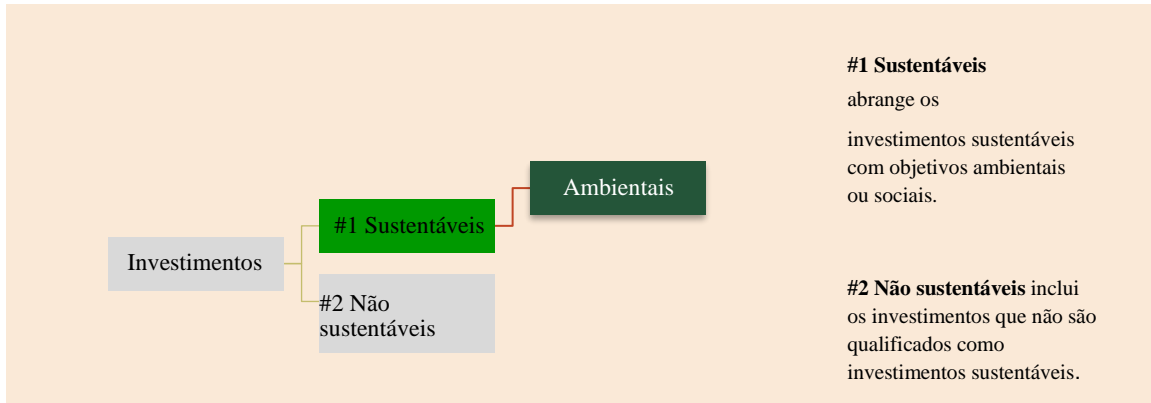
Investimentos

#1 Sustentáveis

#2 Não sustentáveis

Ambientais

**#1 Sustentáveis**
abrange os

investimentos sustentáveis com objetivos ambientais ou sociais.

**#2 Não sustentáveis** inclui os investimentos que não são qualificados como investimentos sustentáveis.